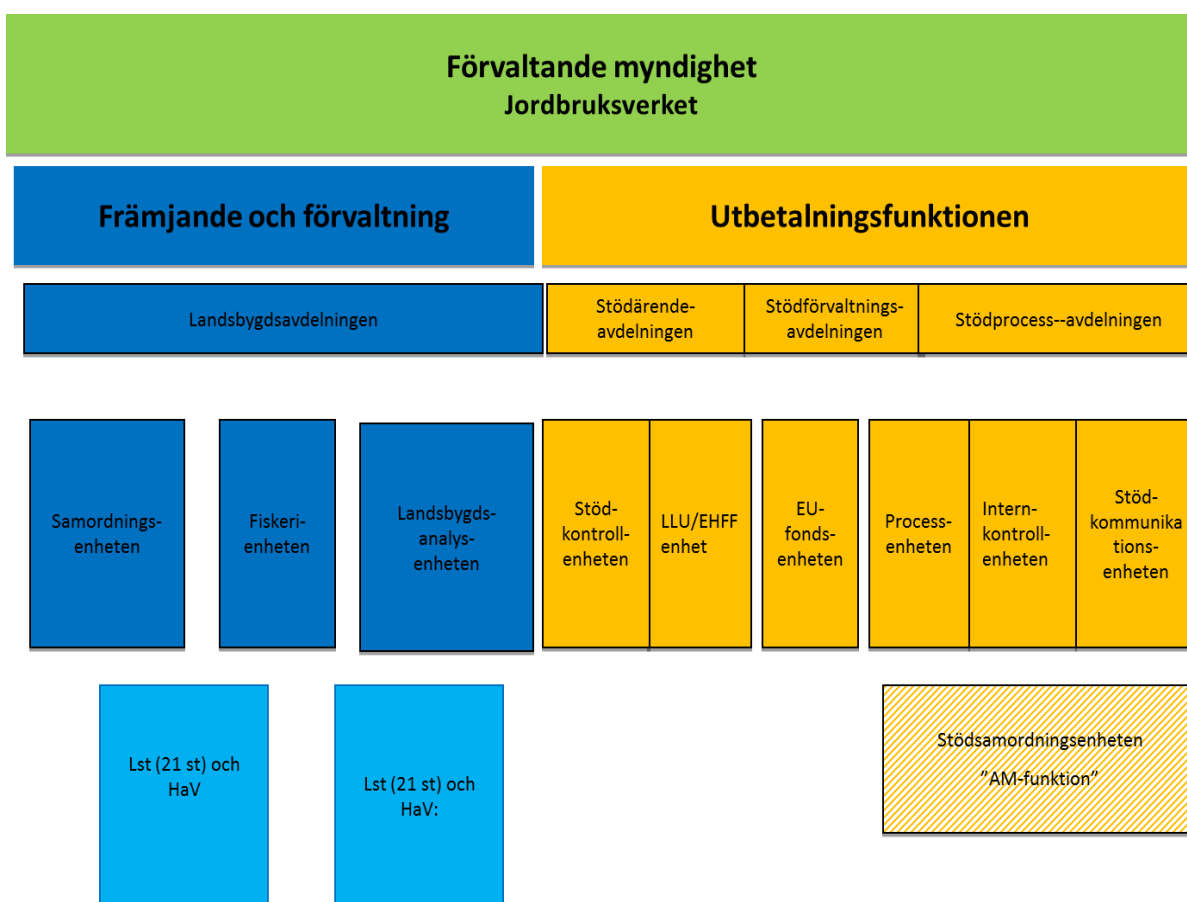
Förvaltande myndighet
Jordbruksverket

Främjande och förvaltning

Utbetalningsfunktionen

Landsbygdsavdelningen

Stödärendeavdelningen

Stödförvaltningsavdelningen

Stödprocess--avdelningen

Samordningsenheten

Fiskerienheten

Landsbygdsanalysenheten

Stödkontrollenheten

LLU/EHFF enhet

EU-fondsenheten

Processenheten

Internkontrollenheten

Stödkommunikationsenheten

Lst (21 st) och HaV

Lst (21 st) och HaV:

Stödsamordningsenheten
”AM-funktion”